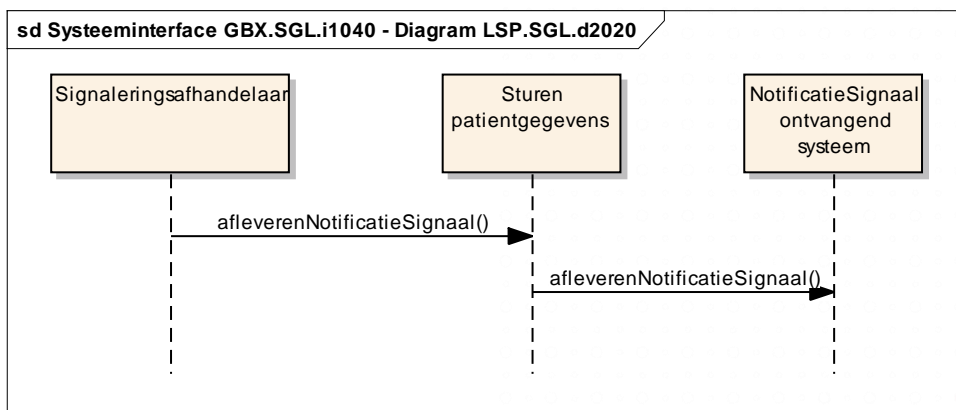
sd Systeeminterface GBX.SGL.i1040 - Diagram LSP.SGL.d2020

Signaleringsafhandelaar

Sturen patientgegevens

NotificatieSignaal ontvangend systeem

afleverenNotificatieSignaal()

afleverenNotificatieSignaal()